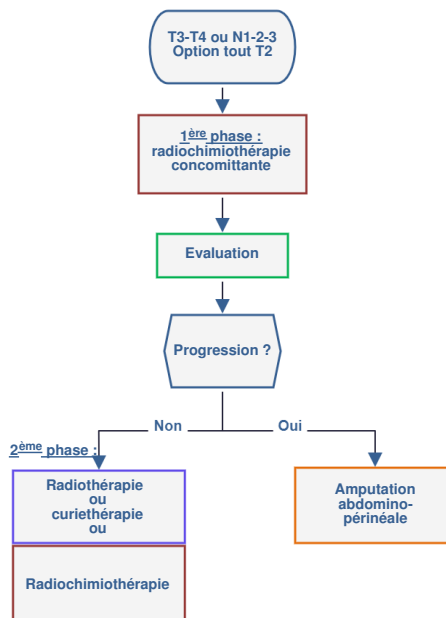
T3-T4 ou N1-2-3
Option tout T2

1$^{ère}$ phase :
radiochimiothérapie
concomittante

Evaluation

Progression ?

Non

Oui

2$^{ème}$ phase :

Radiothérapie
ou
curiethérapie
ou

Radiochimiothérapie

Amputation
abdomino-
périnéale